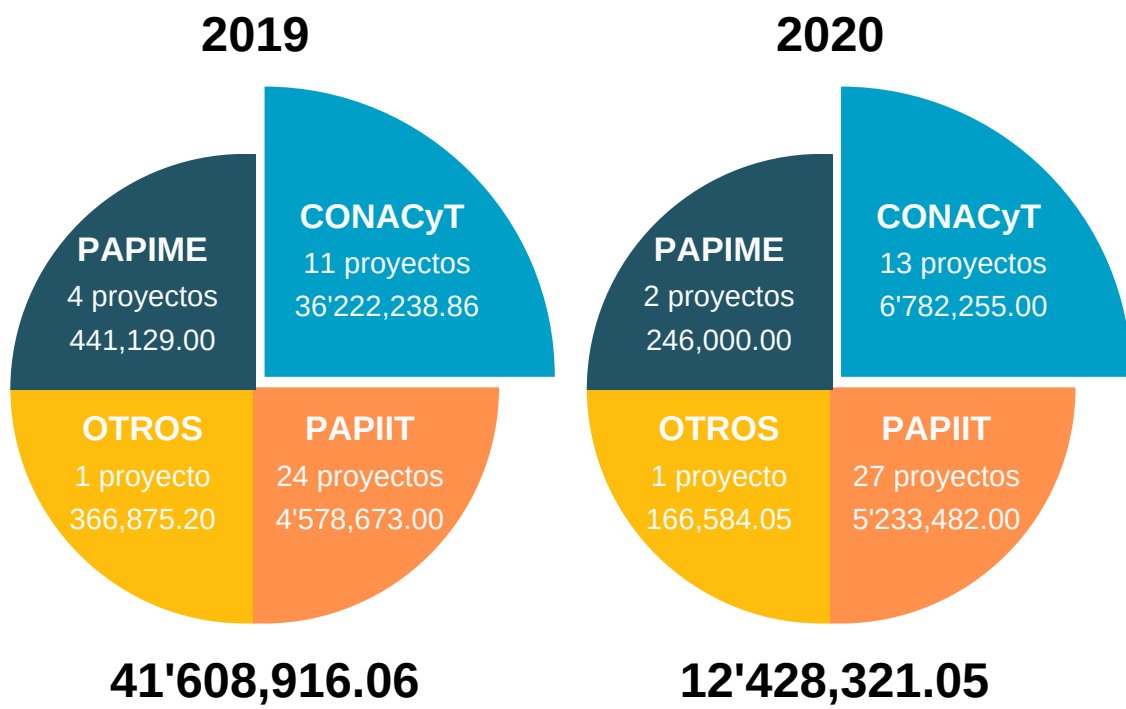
2019

PAPIME
4 proyectos
441,129.00

CONACyT
11 proyectos
36'222,238.86

OTROS
1 proyecto
366,875.20

PAPIIT
24 proyectos
4'578,673.00

41'608,916.06

2020

PAPIME
2 proyectos
246,000.00

CONACyT
13 proyectos
6'782,255.00

OTROS
1 proyecto
166,584.05

PAPIIT
27 proyectos
5'233,482.00

12'428,321.05